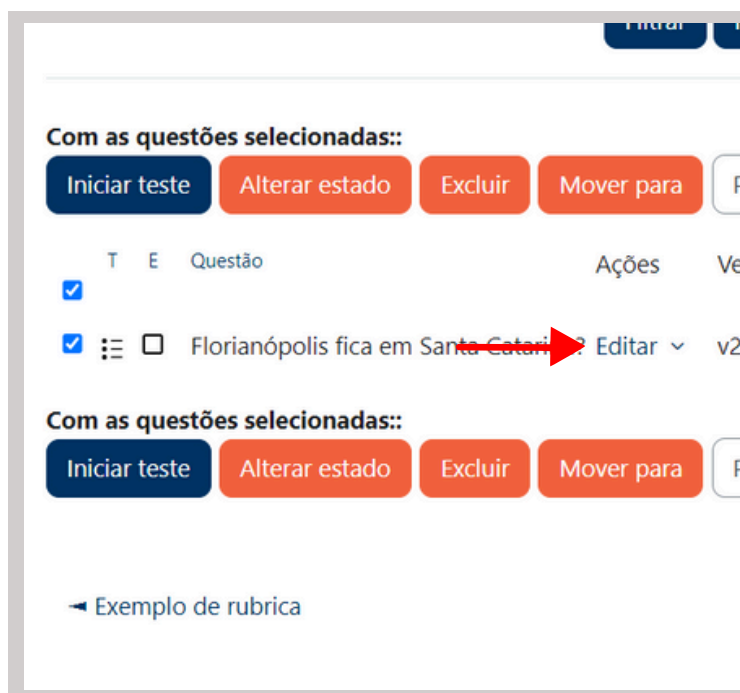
Filtrar

Com as questões selecionadas::

Iniciar teste Alterar estado Excluir Mover para

T E Questão Ações Ve

Florianópolis fica em Santa Catari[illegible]? Editar v2

Com as questões selecionadas::

Iniciar teste Alterar estado Excluir Mover para

◄ Exemplo de rubrica